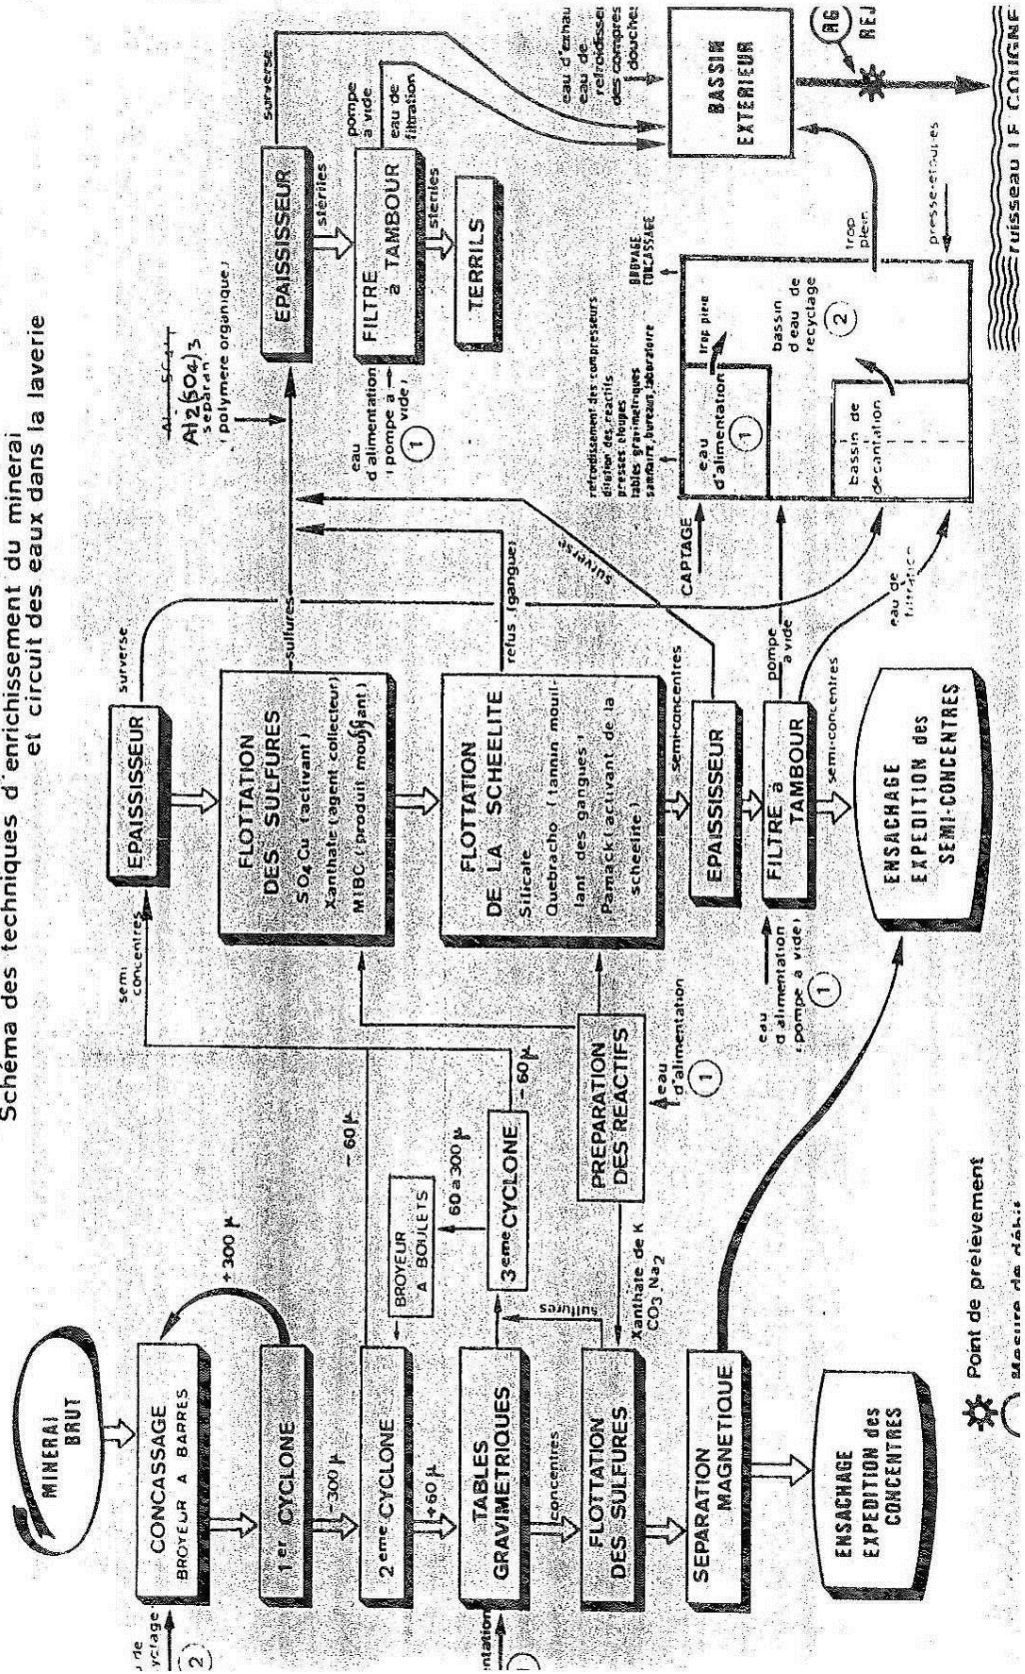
Schéma des techniques d'enrichissement du minerai et circuit des eaux dans la laverie

MINERAI BRUT

CONCASSAGE
BROYEUR A BARRES

u de cyclage
2

+300 μ

1er CYCLONE

-300 μ

2eme CYCLONE

+60 μ

BROYEUR A BOULETS

60 à 300 μ

-60 μ

3eme CYCLONE

-60 μ

entation
1

TABLES GRAVIMETRIQUES

concentres

sulfures

FLOTTATION DES SULFURES

Xanthate de K
$CO_3 Na_2$

PREPARATION DES REACTIFS

eau d'alimentation
1

SEPARATION MAGNETIQUE

ENSACHAGE EXPEDITION des CONCENTRES

semi concentres

EPAISSISSEUR

surverse

FLOTTATION DES SULFURES
$SO_4Cu$ (activant)
Xanthate (agent collecteur)
MIBC (produit mouillant)

sulfures

FLOTTATION DE LA SCHEELITE
Silicate
Quebracho (tannin mouillant des gangues)
Pamack (activant de la scheelite)

refus (gangue)

semi-concentres

EPAISSISSEUR

surverse

FILTRE à TAMBOUR

pompe à vide

eau de filtration

eau d'alimentation (pompe à vide)
1

semi-concentres

ENSACHAGE EXPEDITION des SEMI-CONCENTRES

$Al_2(SO_4)_3$
separan (polymere organique)

EPAISSISSEUR

surverse

steriles

FILTRE à TAMBOUR

pompe à vide

eau de filtration

eau d'alimentation (pompe à vide)
1

steriles

TERRILS

CAPTAGE

refroidissement des compresseurs
dilution des reactifs
presses etoupes
tables gravimetriques
sanitaire, bureaux, laboratoire

eau d'alimentation
1

trop plein

BROYAGE CONCASSAGE

bassin d eau de recyclage
2

bassin de decantation

trop plein

presse-etoupes

eau d'exhau
eau de refroidisse
des compres
douche

BASSIN EXTERIEUR

RG

REJ

ruisseau LE COUGNE

Point de prelevement

Mesure de débit